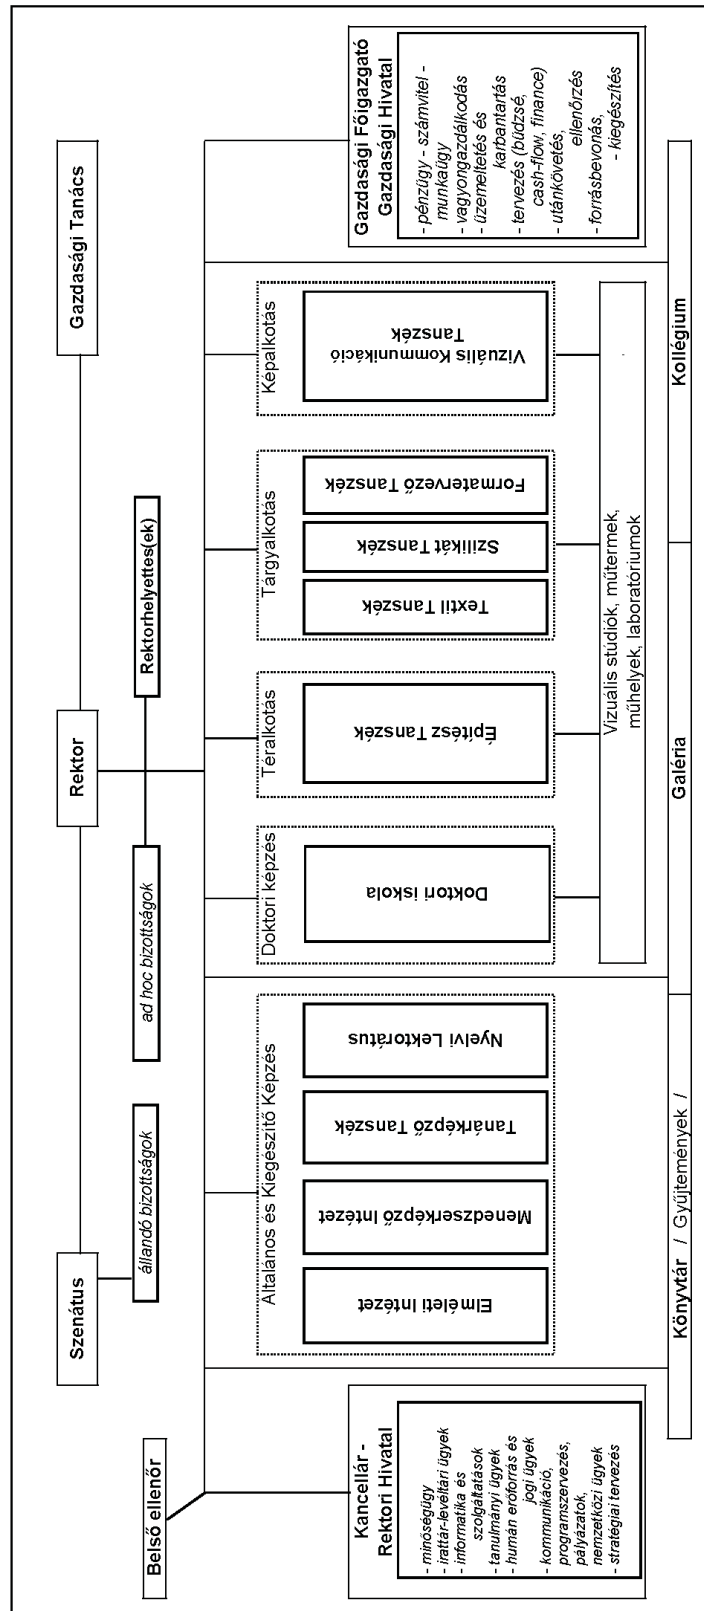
Szenátus

állandó bizottságok

Rektor

ad hoc bizottságok

Rektorhelyettes(ek)

Gazdasági Tanács

Belső ellenőr

Kancellár - Rektori Hivatal
- minőségügy
- irattár-levéltári ügyek
- informatika és szolgáltatások
- tanulmányi ügyek
- humán erőforrás és jogi ügyek
- kommunikáció, programszervezés, pályázatok, nemzetközi ügyek
- stratégiai tervezés

Általános és Kiegészítő Képzés

Elméleti Intézet

Menedzserképző Intézet

Tanárképző Tanszék

Nyelvi Lektorátus

Doktori képzés

Doktori iskola

Téralkotás

Építész Tanszék

Tárgyalkotás

Textil Tanszék

Szilikát Tanszék

Formatervező Tanszék

Képalkotás

Vizuális Kommunikáció Tanszék

Vizuális stúdiók, műtermek, műhelyek, laboratóriumok

Gazdasági Főigazgató Gazdasági Hivatal
- pénzügy - számvitel - munkaügy
- vagyongazdálkodás
- üzemeltetés és karbantartás
- tervezés (büdzsé, cash-flow, finance)
- utánkövetés, ellenőrzés
- forrásbevonás, - kiegészítés

Könyvtár / Gyűjtemények /

Galéria

Kollégium